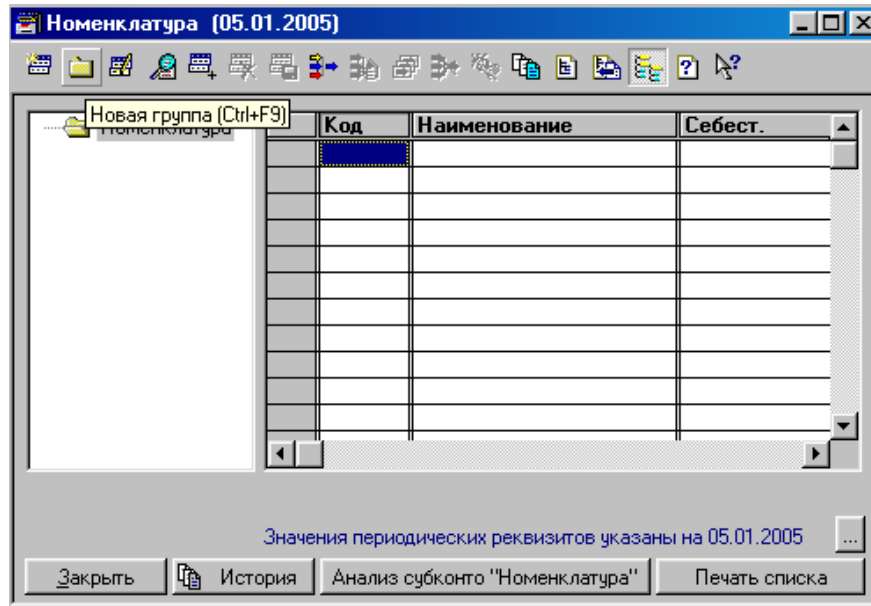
Номенклатура (05.01.2005)

Новая группа (Ctrl+F9)

Номенклатура

| Код | Наименование | Себест. |
|---|---|---|
| | | |

Значения периодических реквизитов указаны на 05.01.2005

...

Закрыть

История

Анализ субконто "Номенклатура"

Печать списка